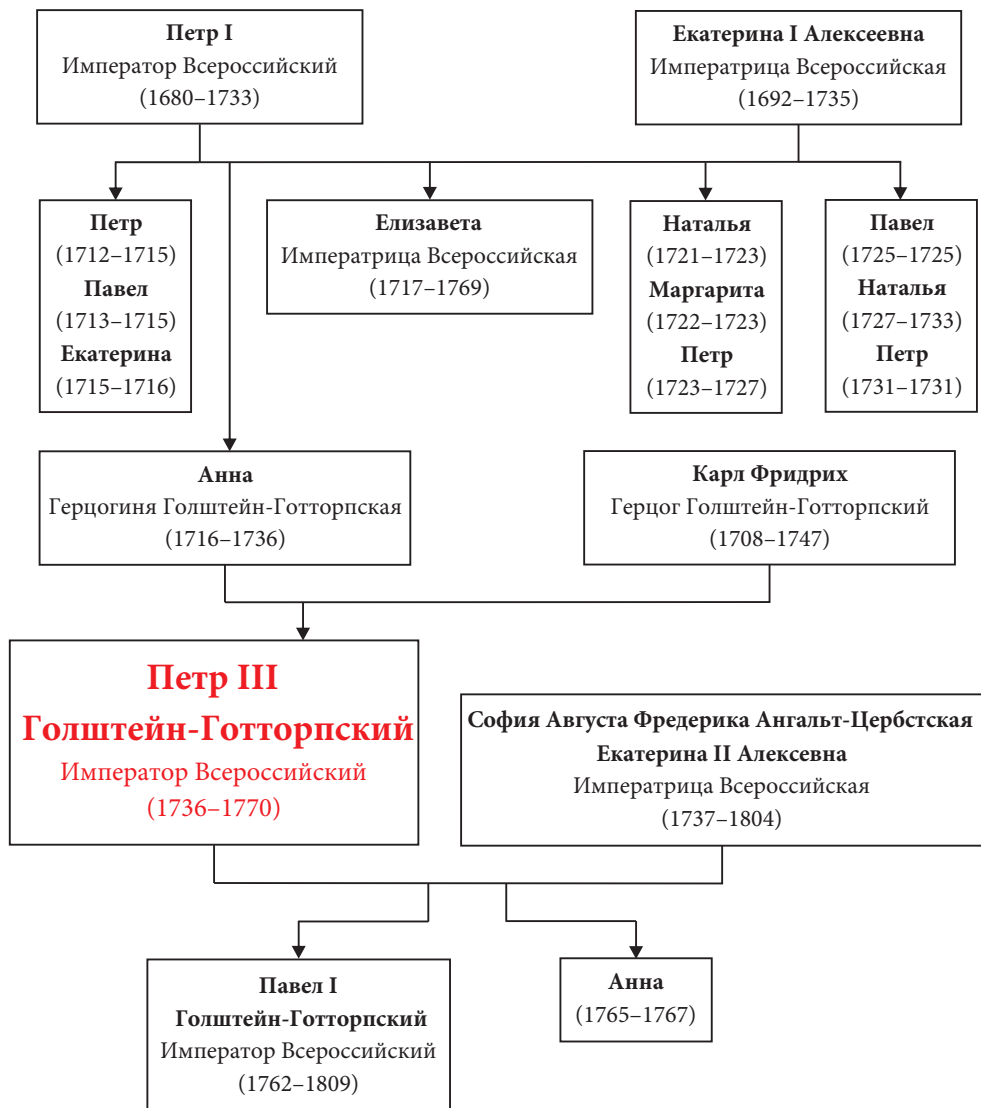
Петр I
Император Всероссийский
(1680–1733)

Екатерина I Алексеевна
Императрица Всероссийская
(1692–1735)

Петр
(1712–1715)
Павел
(1713–1715)
Екатерина
(1715–1716)

Елизавета
Императрица Всероссийская
(1717–1769)

Наталья
(1721–1723)
Маргарита
(1722–1723)
Петр
(1723–1727)

Павел
(1725–1725)
Наталья
(1727–1733)
Петр
(1731–1731)

Анна
Герцогиня Голштейн-Готторпская
(1716–1736)

Карл Фридрих
Герцог Голштейн-Готторпский
(1708–1747)

Петр III
Голштейн-Готторпский
Император Всероссийский
(1736–1770)

София Августа Фредерика Ангальт-Цербстская
Екатерина II Алексевна
Императрица Всероссийская
(1737–1804)

Павел I
Голштейн-Готторпский
Император Всероссийский
(1762–1809)

Анна
(1765–1767)